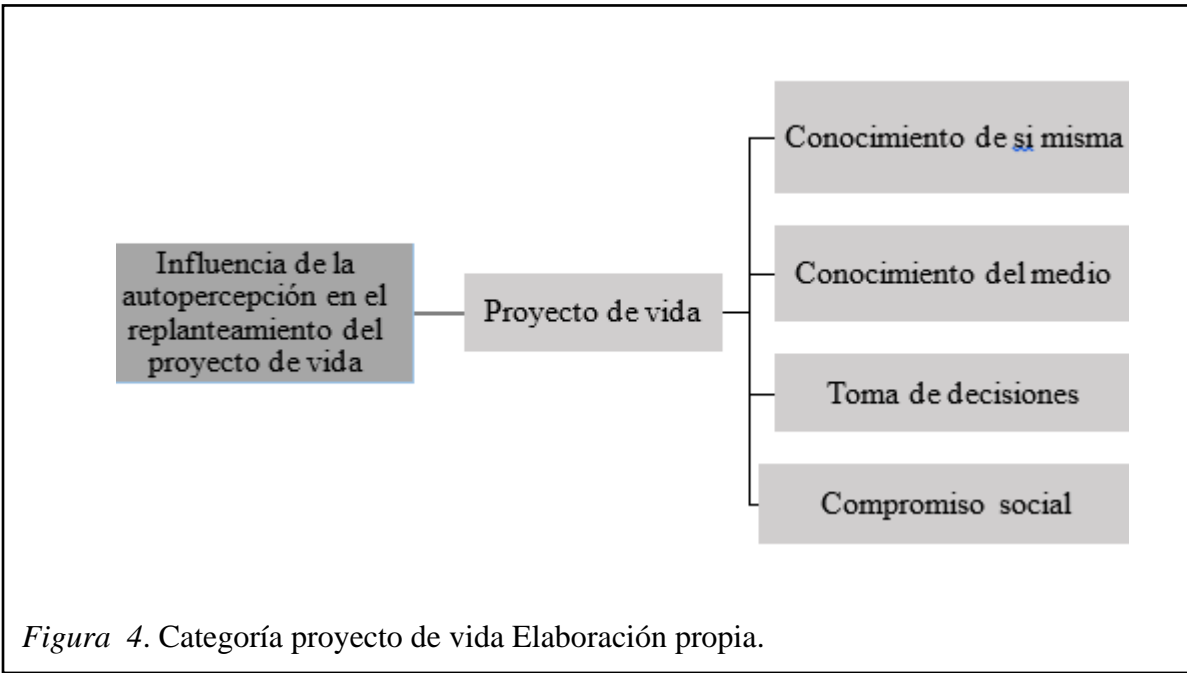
Influencia de la autopercepción en el replanteamiento del proyecto de vida

Proyecto de vida

Conocimiento de si misma

Conocimiento del medio

Toma de decisiones

Compromiso social

*Figura 4*. Categoría proyecto de vida Elaboración propia.